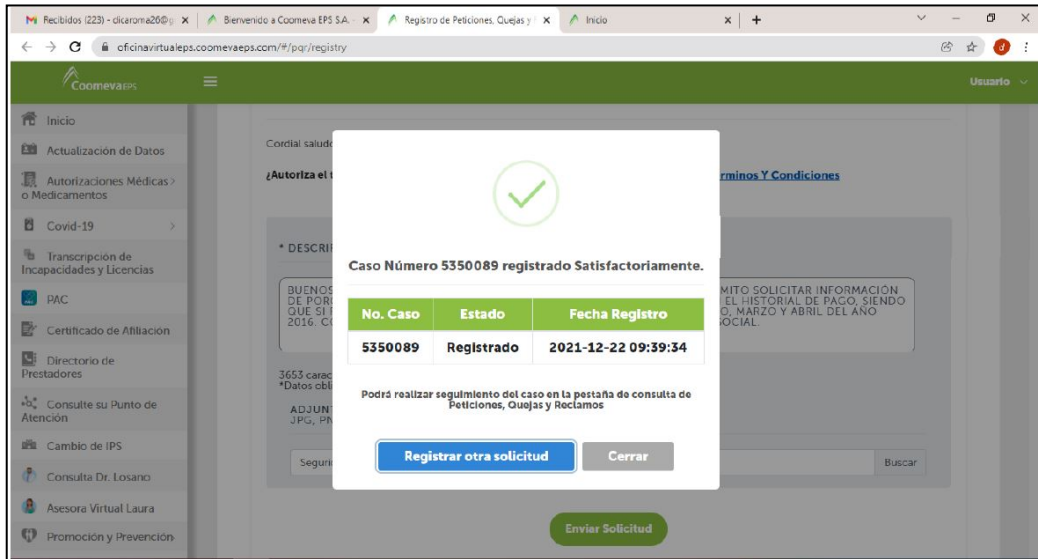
Recibidos (223) - clicaroma26@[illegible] × | Bienvenido a Coomeva EPS S.A. × | Registro de Peticiones, Quejas y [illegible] × | Inicio × | +

oficinavirtualeps.coomevaeps.com/#/pqr/registry

CoomevaEPS

Usuario

Inicio
Actualización de Datos
Autorizaciones Médicas o Medicamentos
Covid-19
Transcripción de Incapacidades y Licencias
PAC
Certificado de Afiliación
Directorio de Prestadores
Consulte su Punto de Atención
Cambio de IPS
Consulta Dr. Losano
Asesora Virtual Laura
Promoción y Prevención

Cordial salud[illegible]

¿Autoriza el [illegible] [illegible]rminos Y Condiciones

* DESCRI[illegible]

BUENOS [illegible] MITO SOLICITAR INFORMACIÓN DE POR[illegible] EL HISTORIAL DE PAGO, SIENDO QUE SI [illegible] O, MARZO Y ABRIL DEL AÑO 2016. C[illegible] OCIAL.

3653 carac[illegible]
*Datos obl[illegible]

ADJUN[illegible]
JPG, PN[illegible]

Seguir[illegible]

Buscar

Caso Número 5350089 registrado Satisfactoriamente.

| No. Caso | Estado | Fecha Registro |
|---|---|---|
| 5350089 | Registrado | 2021-12-22 09:39:34 |

Podrá realizar seguimiento del caso en la pestaña de consulta de Peticiones, Quejas y Reclamos

Registrar otra solicitud
Cerrar

Enviar Solicitud